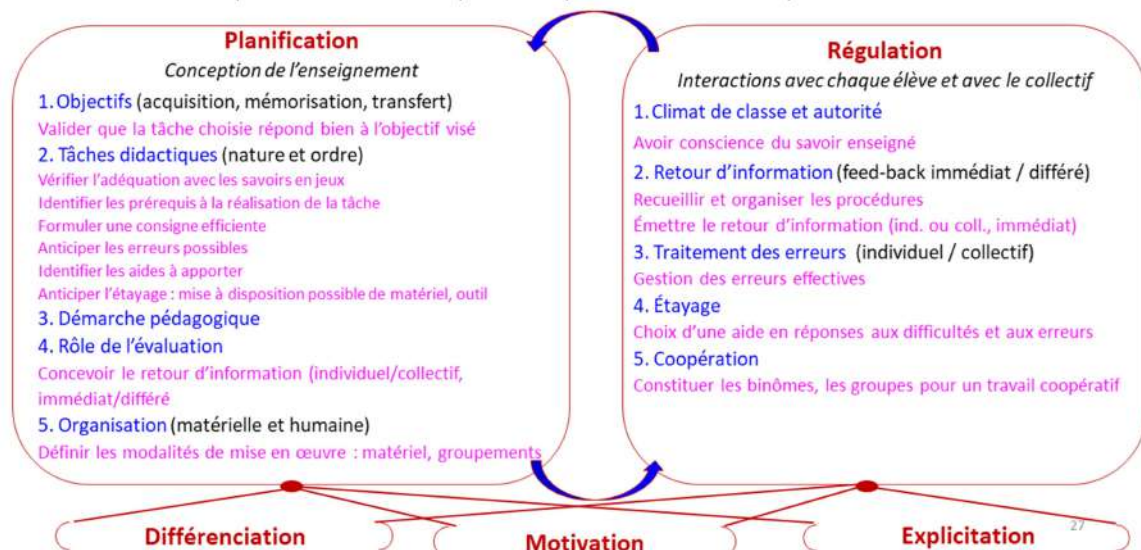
Planification
Conception de l'enseignement

1. Objectifs (acquisition, mémorisation, transfert)
Valider que la tâche choisie répond bien à l'objectif visé

2. Tâches didactiques (nature et ordre)
Vérifier l'adéquation avec les savoirs en jeux
Identifier les prérequis à la réalisation de la tâche
Formuler une consigne efficiente
Anticiper les erreurs possibles
Identifier les aides à apporter
Anticiper l'étayage : mise à disposition possible de matériel, outil

3. Démarche pédagogique

4. Rôle de l'évaluation
Concevoir le retour d'information (individuel/collectif, immédiat/différé

5. Organisation (matérielle et humaine)
Définir les modalités de mise en œuvre : matériel, groupements

Régulation
Interactions avec chaque élève et avec le collectif

1. Climat de classe et autorité
Avoir conscience du savoir enseigné

2. Retour d'information (feed-back immédiat / différé)
Recueillir et organiser les procédures
Émettre le retour d'information (ind. ou coll., immédiat)

3. Traitement des erreurs (individuel / collectif)
Gestion des erreurs effectives

4. Étayage
Choix d'une aide en réponses aux difficultés et aux erreurs

5. Coopération
Constituer les binômes, les groupes pour un travail coopératif

Différenciation

Motivation

Explicitation

27